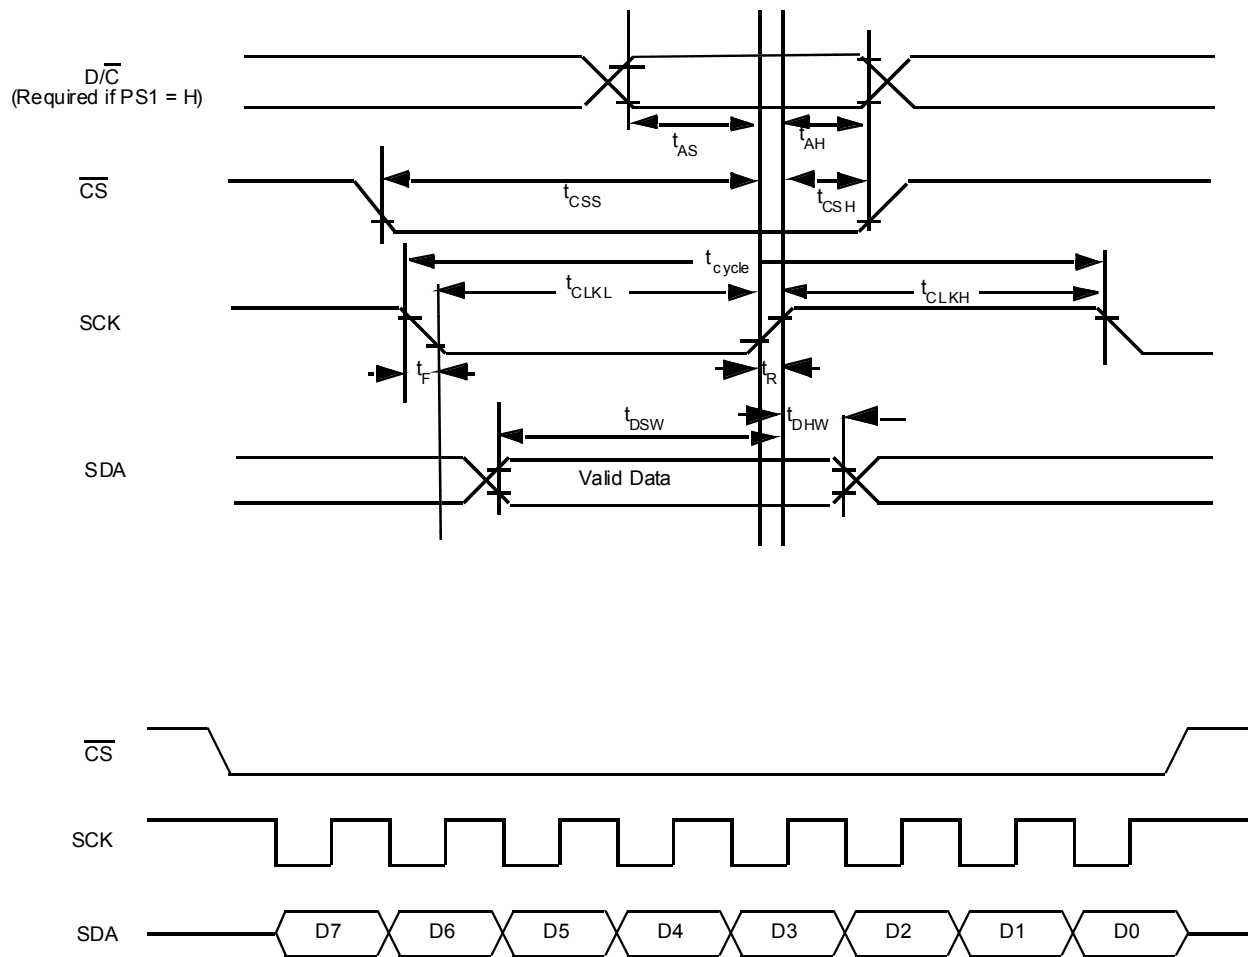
D/$\overline{C}$
(Required if PS1 = H)

$t_{AS}$

$t_{AH}$

$\overline{CS}$

$t_{CSS}$

$t_{CSH}$

$t_{cycle}$

SCK

$t_{CLKL}$

$t_{CLKH}$

$t_F$

$t_R$

$t_{DSW}$

$t_{DHW}$

SDA

Valid Data

$\overline{CS}$

SCK

SDA

D7 D6 D5 D4 D3 D2 D1 D0